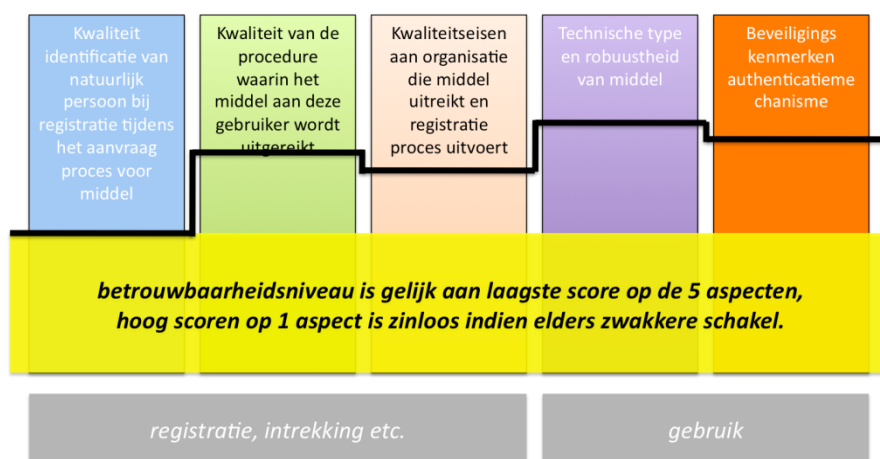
Kwaliteit identificatie van natuurlijk persoon bij registratie tijdens het aanvraag proces voor middel

Kwaliteit van de procedure waarin het middel aan deze gebruiker wordt uitgereikt

Kwaliteitseisen aan organisatie die middel uitreikt en registratie proces uitvoert

Technische type en robuustheid van middel

Beveiligings kenmerken authenticatiemechanisme

betrouwbaarheidsniveau is gelijk aan laagste score op de 5 aspecten, hoog scoren op 1 aspect is zinloos indien elders zwakkere schakel.

registratie, intrekking etc.

gebruik